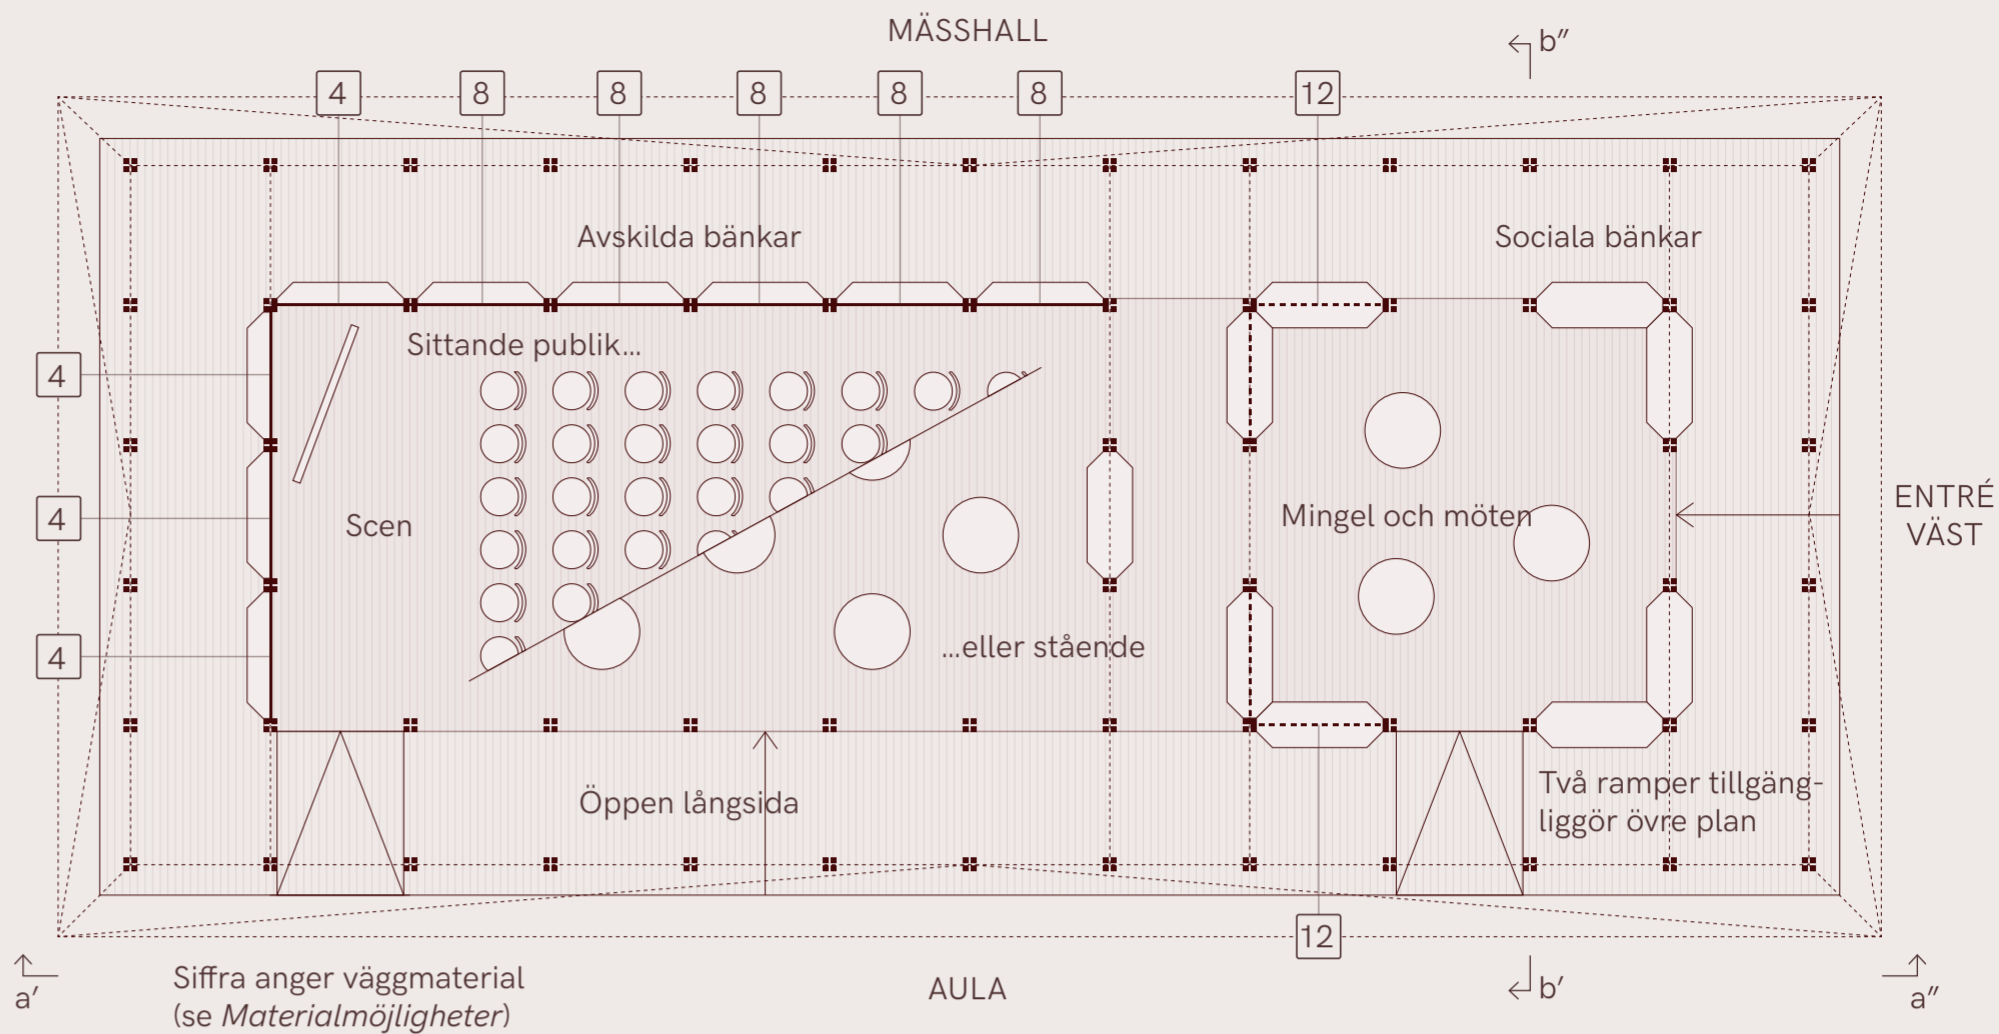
MÄSSHALL

b″

4 8 8 8 8 8 12

Avskilda bänkar

Sociala bänkar

4

Sittande publik...

4

Scen

Mingel och möten

ENTRÉ VÄST

4

...eller stående

Öppen långsida

Två ramper tillgängliggör övre plan

12

a′

Siffra anger väggmaterial (se *Materialmöjligheter*)

AULA

b′

a″